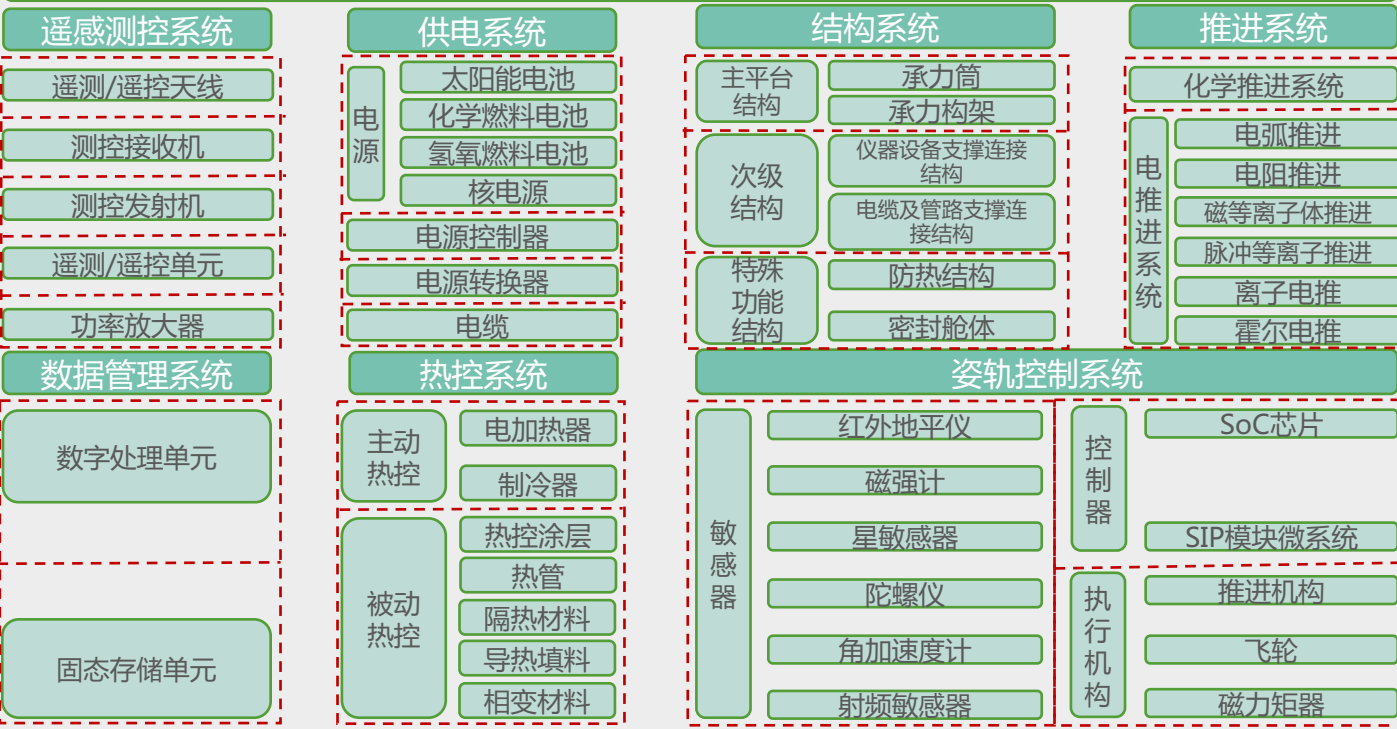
遥感测控系统

遥测/遥控天线

测控接收机

测控发射机

遥测/遥控单元

功率放大器

供电系统

电源

太阳能电池

化学燃料电池

氢氧燃料电池

核电源

电源控制器

电源转换器

电缆

结构系统

主平台结构

承力筒

承力构架

次级结构

仪器设备支撑连接结构

电缆及管路支撑连接结构

特殊功能结构

防热结构

密封舱体

推进系统

化学推进系统

电推进系统

电弧推进

电阻推进

磁等离子体推进

脉冲等离子推进

离子电推

霍尔电推

数据管理系统

数字处理单元

固态存储单元

热控系统

主动热控

电加热器

制冷器

被动热控

热控涂层

热管

隔热材料

导热填料

相变材料

姿轨控制系统

敏感器

红外地平仪

磁强计

星敏感器

陀螺仪

角加速度计

射频敏感器

控制器

SoC芯片

SIP模块微系统

执行机构

推进机构

飞轮

磁力矩器